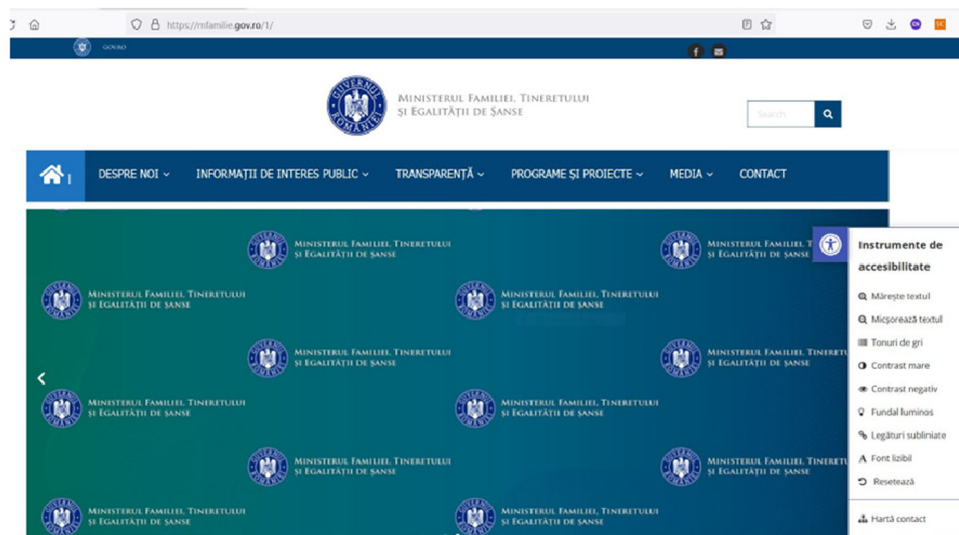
https://mfamilie.gov.ro/1/

GUVERNUL

MINISTERUL FAMILIEI, TINERETULUI ŞI EGALITĂŢII DE ŞANSE

Search

DESPRE NOI
INFORMAŢII DE INTERES PUBLIC
TRANSPARENŢĂ
PROGRAME ŞI PROIECTE
MEDIA
CONTACT

MINISTERUL FAMILIEI, TINERETULUI ŞI EGALITĂŢII DE ŞANSE
MINISTERUL FAMILIEI, TINERETULUI ŞI EGALITĂŢII DE ŞANSE
MINISTERUL FAMILIEI, TINERETULUI ŞI EGALITĂŢII DE ŞANSE
MINISTERUL FAMILIEI, TINERETULUI ŞI EGALITĂŢII DE ŞANSE
MINISTERUL FAMILIEI, TINERETULUI ŞI EGALITĂŢII DE ŞANSE
MINISTERUL FAMILIEI, TINERETULUI ŞI EGALITĂŢII DE ŞANSE
MINISTERUL FAMILIEI, TINERETULUI ŞI EGALITĂŢII DE ŞANSE
MINISTERUL FAMILIEI, TINERETULUI ŞI EGALITĂŢII DE ŞANSE
MINISTERUL FAMILIEI, TINERETULUI ŞI EGALITĂŢII DE ŞANSE
MINISTERUL FAMILIEI, TINERETULUI ŞI EGALITĂŢII DE ŞANSE
MINISTERUL FAMILIEI, TINERETULUI ŞI EGALITĂŢII DE ŞANSE
MINISTERUL FAMILIEI, TINERETULUI ŞI EGALITĂŢII DE ŞANSE

Instrumente de accesibilitate
Măreşte textul
Micşorează textul
Tonuri de gri
Contrast mare
Contrast negativ
Fundal luminos
Legături subliniate
Font lizibil
Resetează
Hartă contact